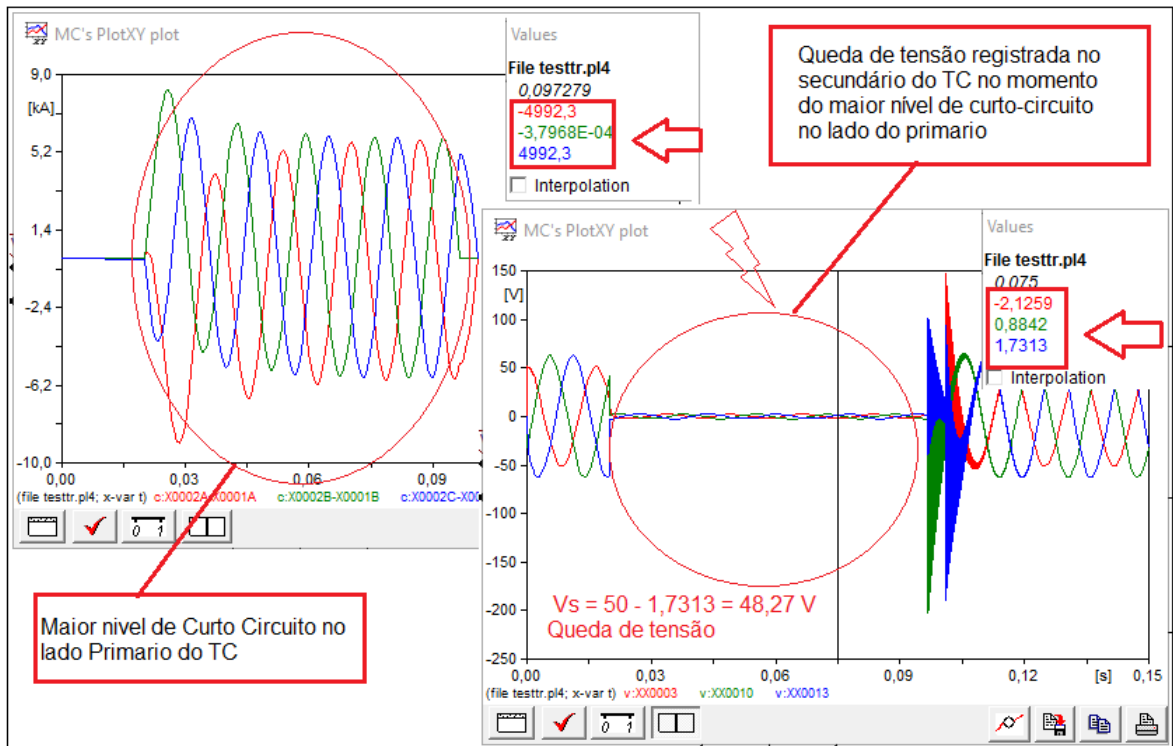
MC's PlotXY plot

Values

File testtr.pl4

0,097279

-4992,3

-3,7968E-04

4992,3

Interpolation

Queda de tensão registrada no secundário do TC no momento do maior nível de curto-circuito no lado do primario

9,0

[kA]

5,2

1,4

-2,4

-6,2

-10,0

0,00

0,03

0,06

0,09

(file testtr.pl4; x-var t) c:X0002A-X0001A c:X0002B-X0001B c:X0002C-X00

$\overline{0\ \ 1}$

MC's PlotXY plot

Values

File testtr.pl4

0,075

-2,1259

0,8842

1,7313

Interpolation

150

[V]

100

50

0

-50

-100

-150

-200

-250

0,00

0,03

0,06

0,09

0,12

[s]

0,15

(file testtr.pl4; x-var t) v:XX0003 v:XX0010 v:XX0013

$\overline{0\ \ 1}$

Vs = 50 - 1,7313 = 48,27 V

Queda de tensão

Maior nivel de Curto Circuito no lado Primario do TC